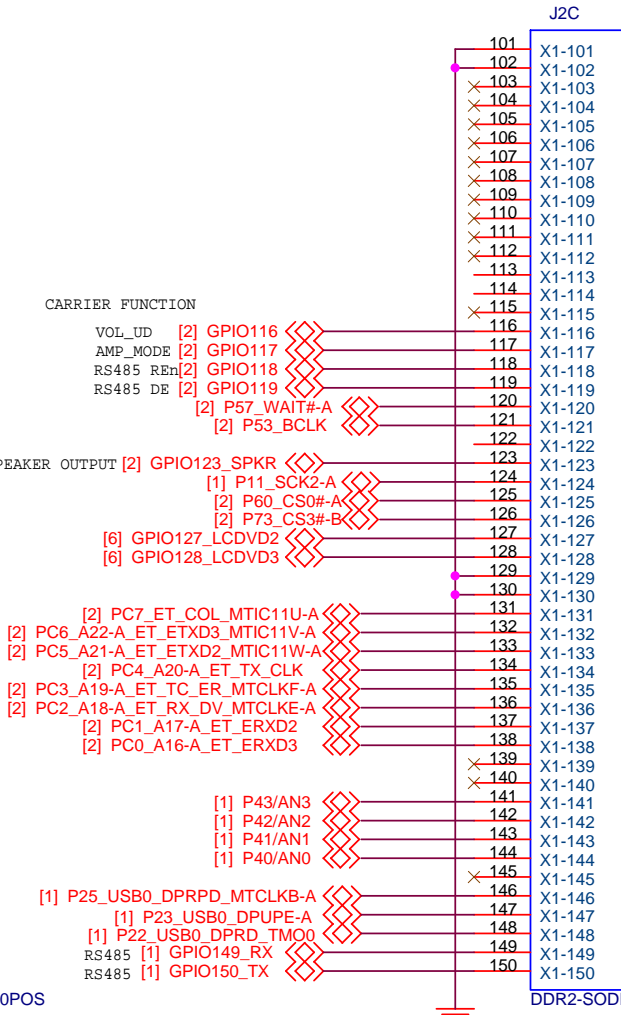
J2C

CARRIER FUNCTION

VOL_UD [2] GPIO116
AMP_MODE [2] GPIO117
RS485 REn[2] GPIO118
RS485 DE [2] GPIO119
[2] P57_WAIT#-A
[2] P53_BCLK
PEAKER OUTPUT [2] GPIO123_SPKR
[1] P11_SCK2-A
[2] P60_CS0#-A
[2] P73_CS3#-B
[6] GPIO127_LCDVD2
[6] GPIO128_LCDVD3
[2] PC7_ET_COL_MTIC11U-A
[2] PC6_A22-A_ET_ETXD3_MTIC11V-A
[2] PC5_A21-A_ET_ETXD2_MTIC11W-A
[2] PC4_A20-A_ET_TX_CLK
[2] PC3_A19-A_ET_TC_ER_MTCLKF-A
[2] PC2_A18-A_ET_RX_DV_MTCLKE-A
[2] PC1_A17-A_ET_ERXD2
[2] PC0_A16-A_ET_ERXD3
[1] P43/AN3
[1] P42/AN2
[1] P41/AN1
[1] P40/AN0
[1] P25_USB0_DPRPD_MTCLKB-A
[1] P23_USB0_DPUPE-A
[1] P22_USB0_DPRD_TMO0
RS485 [1] GPIO149_RX
RS485 [1] GPIO150_TX

101 X1-101
102 X1-102
103 X1-103
104 X1-104
105 X1-105
106 X1-106
107 X1-107
108 X1-108
109 X1-109
110 X1-110
111 X1-111
112 X1-112
113 X1-113
114 X1-114
115 X1-115
116 X1-116
117 X1-117
118 X1-118
119 X1-119
120 X1-120
121 X1-121
122 X1-122
123 X1-123
124 X1-124
125 X1-125
126 X1-126
127 X1-127
128 X1-128
129 X1-129
130 X1-130
131 X1-131
132 X1-132
133 X1-133
134 X1-134
135 X1-135
136 X1-136
137 X1-137
138 X1-138
139 X1-139
140 X1-140
141 X1-141
142 X1-142
143 X1-143
144 X1-144
145 X1-145
146 X1-146
147 X1-147
148 X1-148
149 X1-149
150 X1-150

0POS
DDR2-SOD